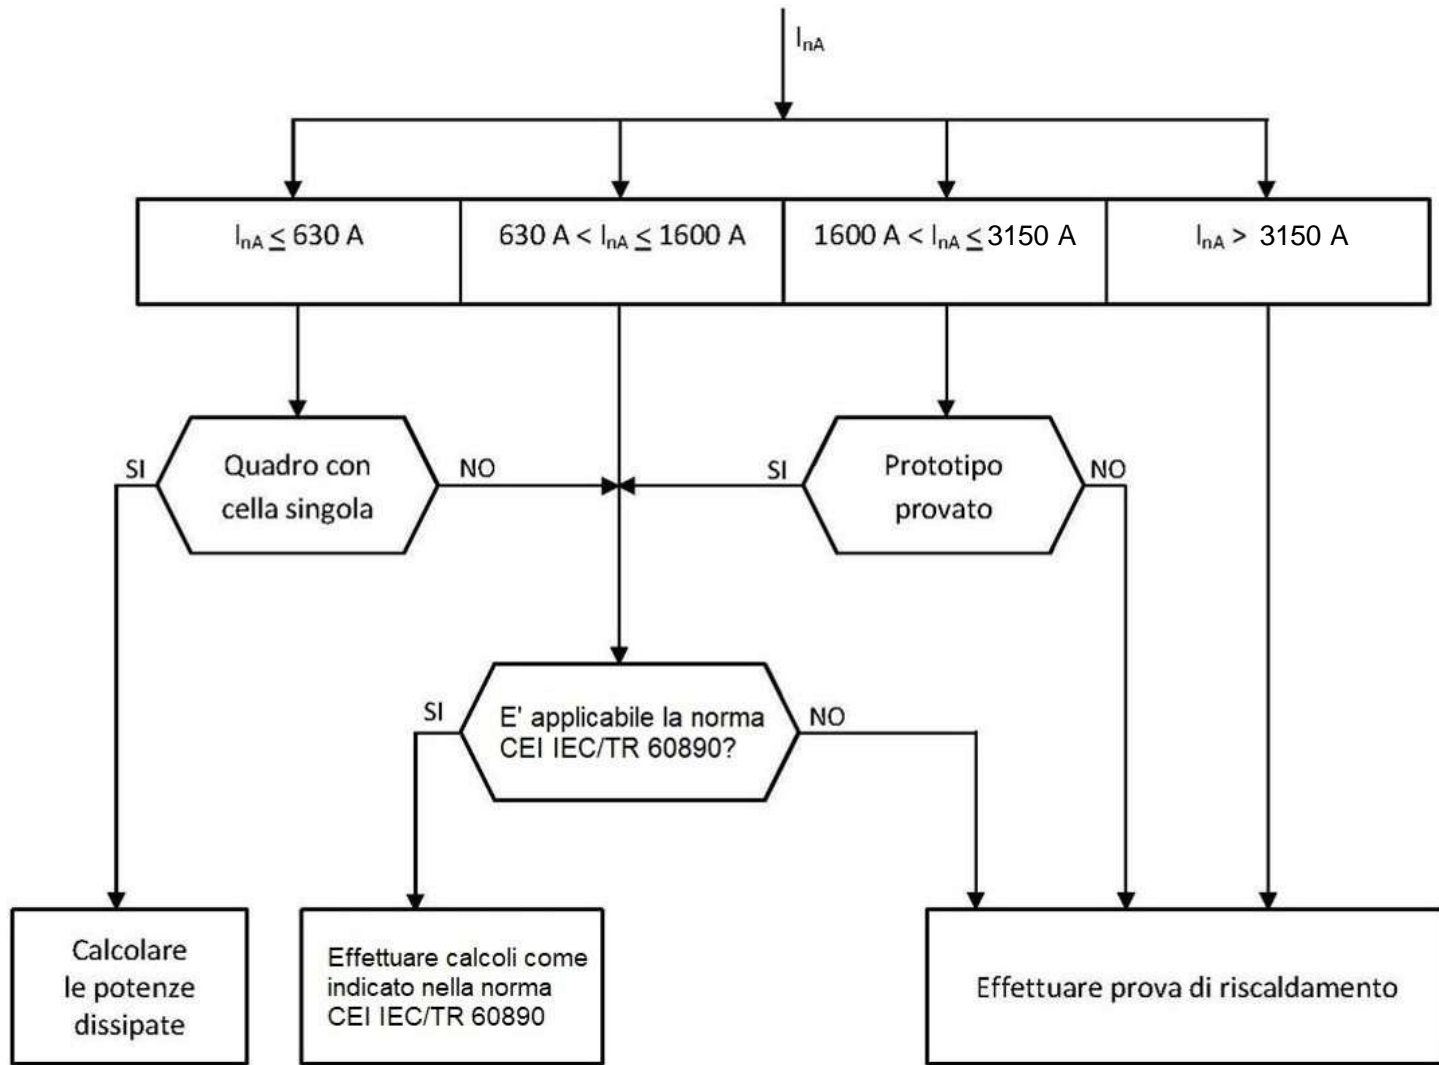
$I_{nA}$

$I_{nA} \leq 630$ A

630 A < $I_{nA} \leq$ 1600 A

1600 A < $I_{nA} \leq$ 3150 A

$I_{nA}$ > 3150 A

SI

Quadro con cella singola

NO

SI

Prototipo provato

NO

SI

E' applicabile la norma CEI IEC/TR 60890?

NO

Calcolare le potenze dissipate

Effettuare calcoli come indicato nella norma CEI IEC/TR 60890

Effettuare prova di riscaldamento